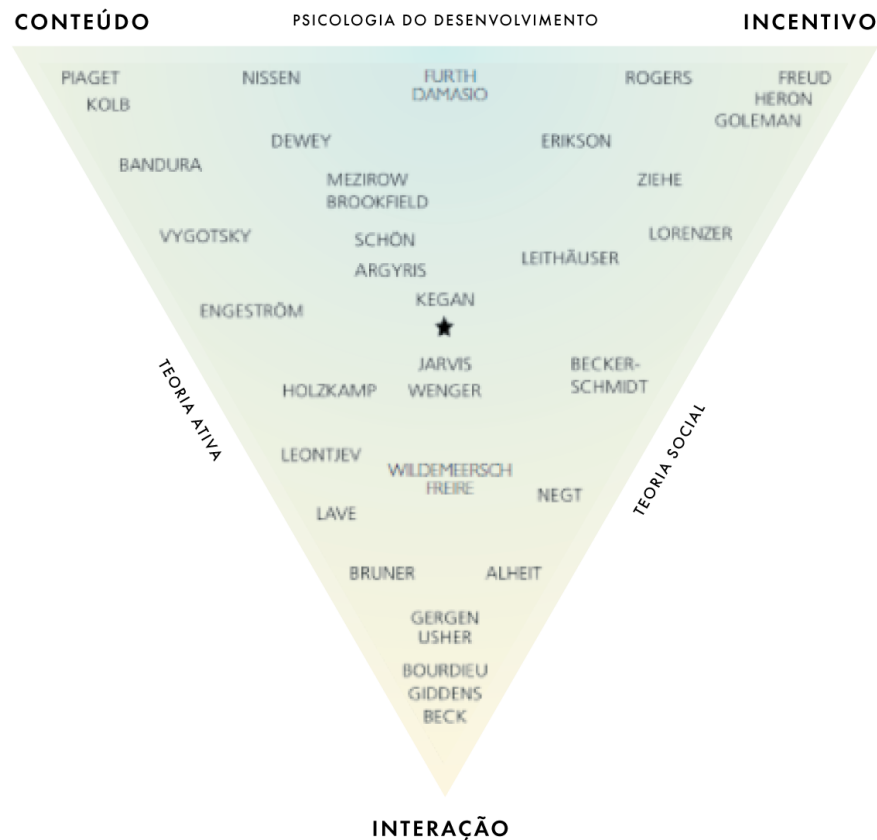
CONTEÚDO

PSICOLOGIA DO DESENVOLVIMENTO

INCENTIVO

PIAGET
KOLB

NISSEN

FURTH
DAMASIO

ROGERS

FREUD
HERON
GOLEMAN

DEWEY

ERIKSON

BANDURA

MEZIROW
BROOKFIELD

ZIEHE

VYGOTSKY

SCHÖN
ARGYRIS

LEITHÄUSER

LORENZER

ENGESTRÖM

KEGAN

TEORIA ATIVA

JARVIS
WENGER

HOLZKAMP

BECKER-
SCHMIDT

TEORIA SOCIAL

LEONTJEV

WILDEMEERSCH
FREIRE

NEGT

LAVE

BRUNER

ALHEIT

GERGEN
USHER

BOURDIEU
GIDDENS
BECK

INTERAÇÃO